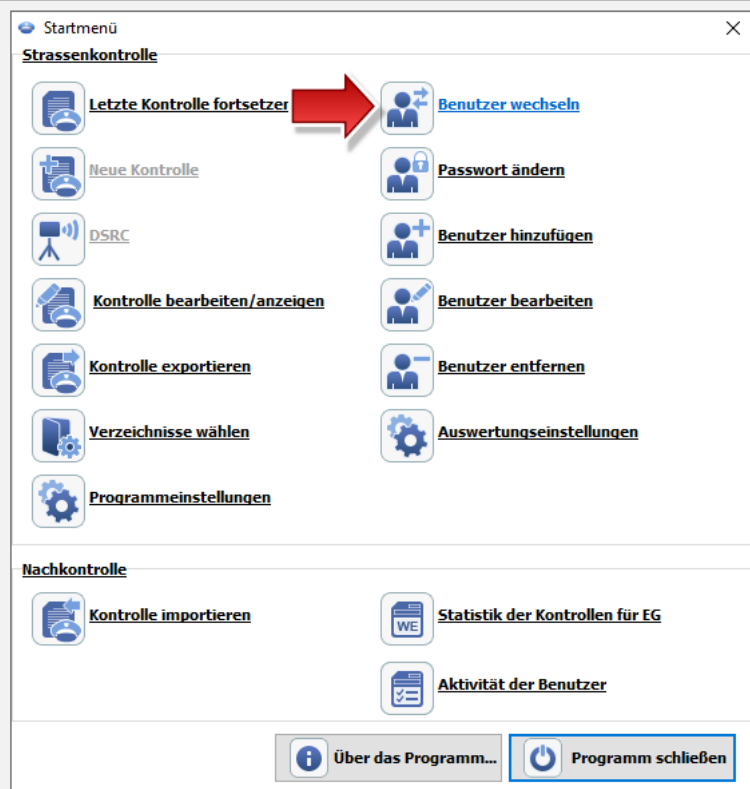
Startmenü

Strassenkontrolle

Letzte Kontrolle fortsetzen

Benutzer wechseln

Neue Kontrolle

Passwort ändern

DSRC

Benutzer hinzufügen

Kontrolle bearbeiten/anzeigen

Benutzer bearbeiten

Kontrolle exportieren

Benutzer entfernen

Verzeichnisse wählen

Auswertungseinstellungen

Programmeinstellungen

Nachkontrolle

Kontrolle importieren

WE

Statistik der Kontrollen für EG

Aktivität der Benutzer

Über das Programm...

Programm schließen